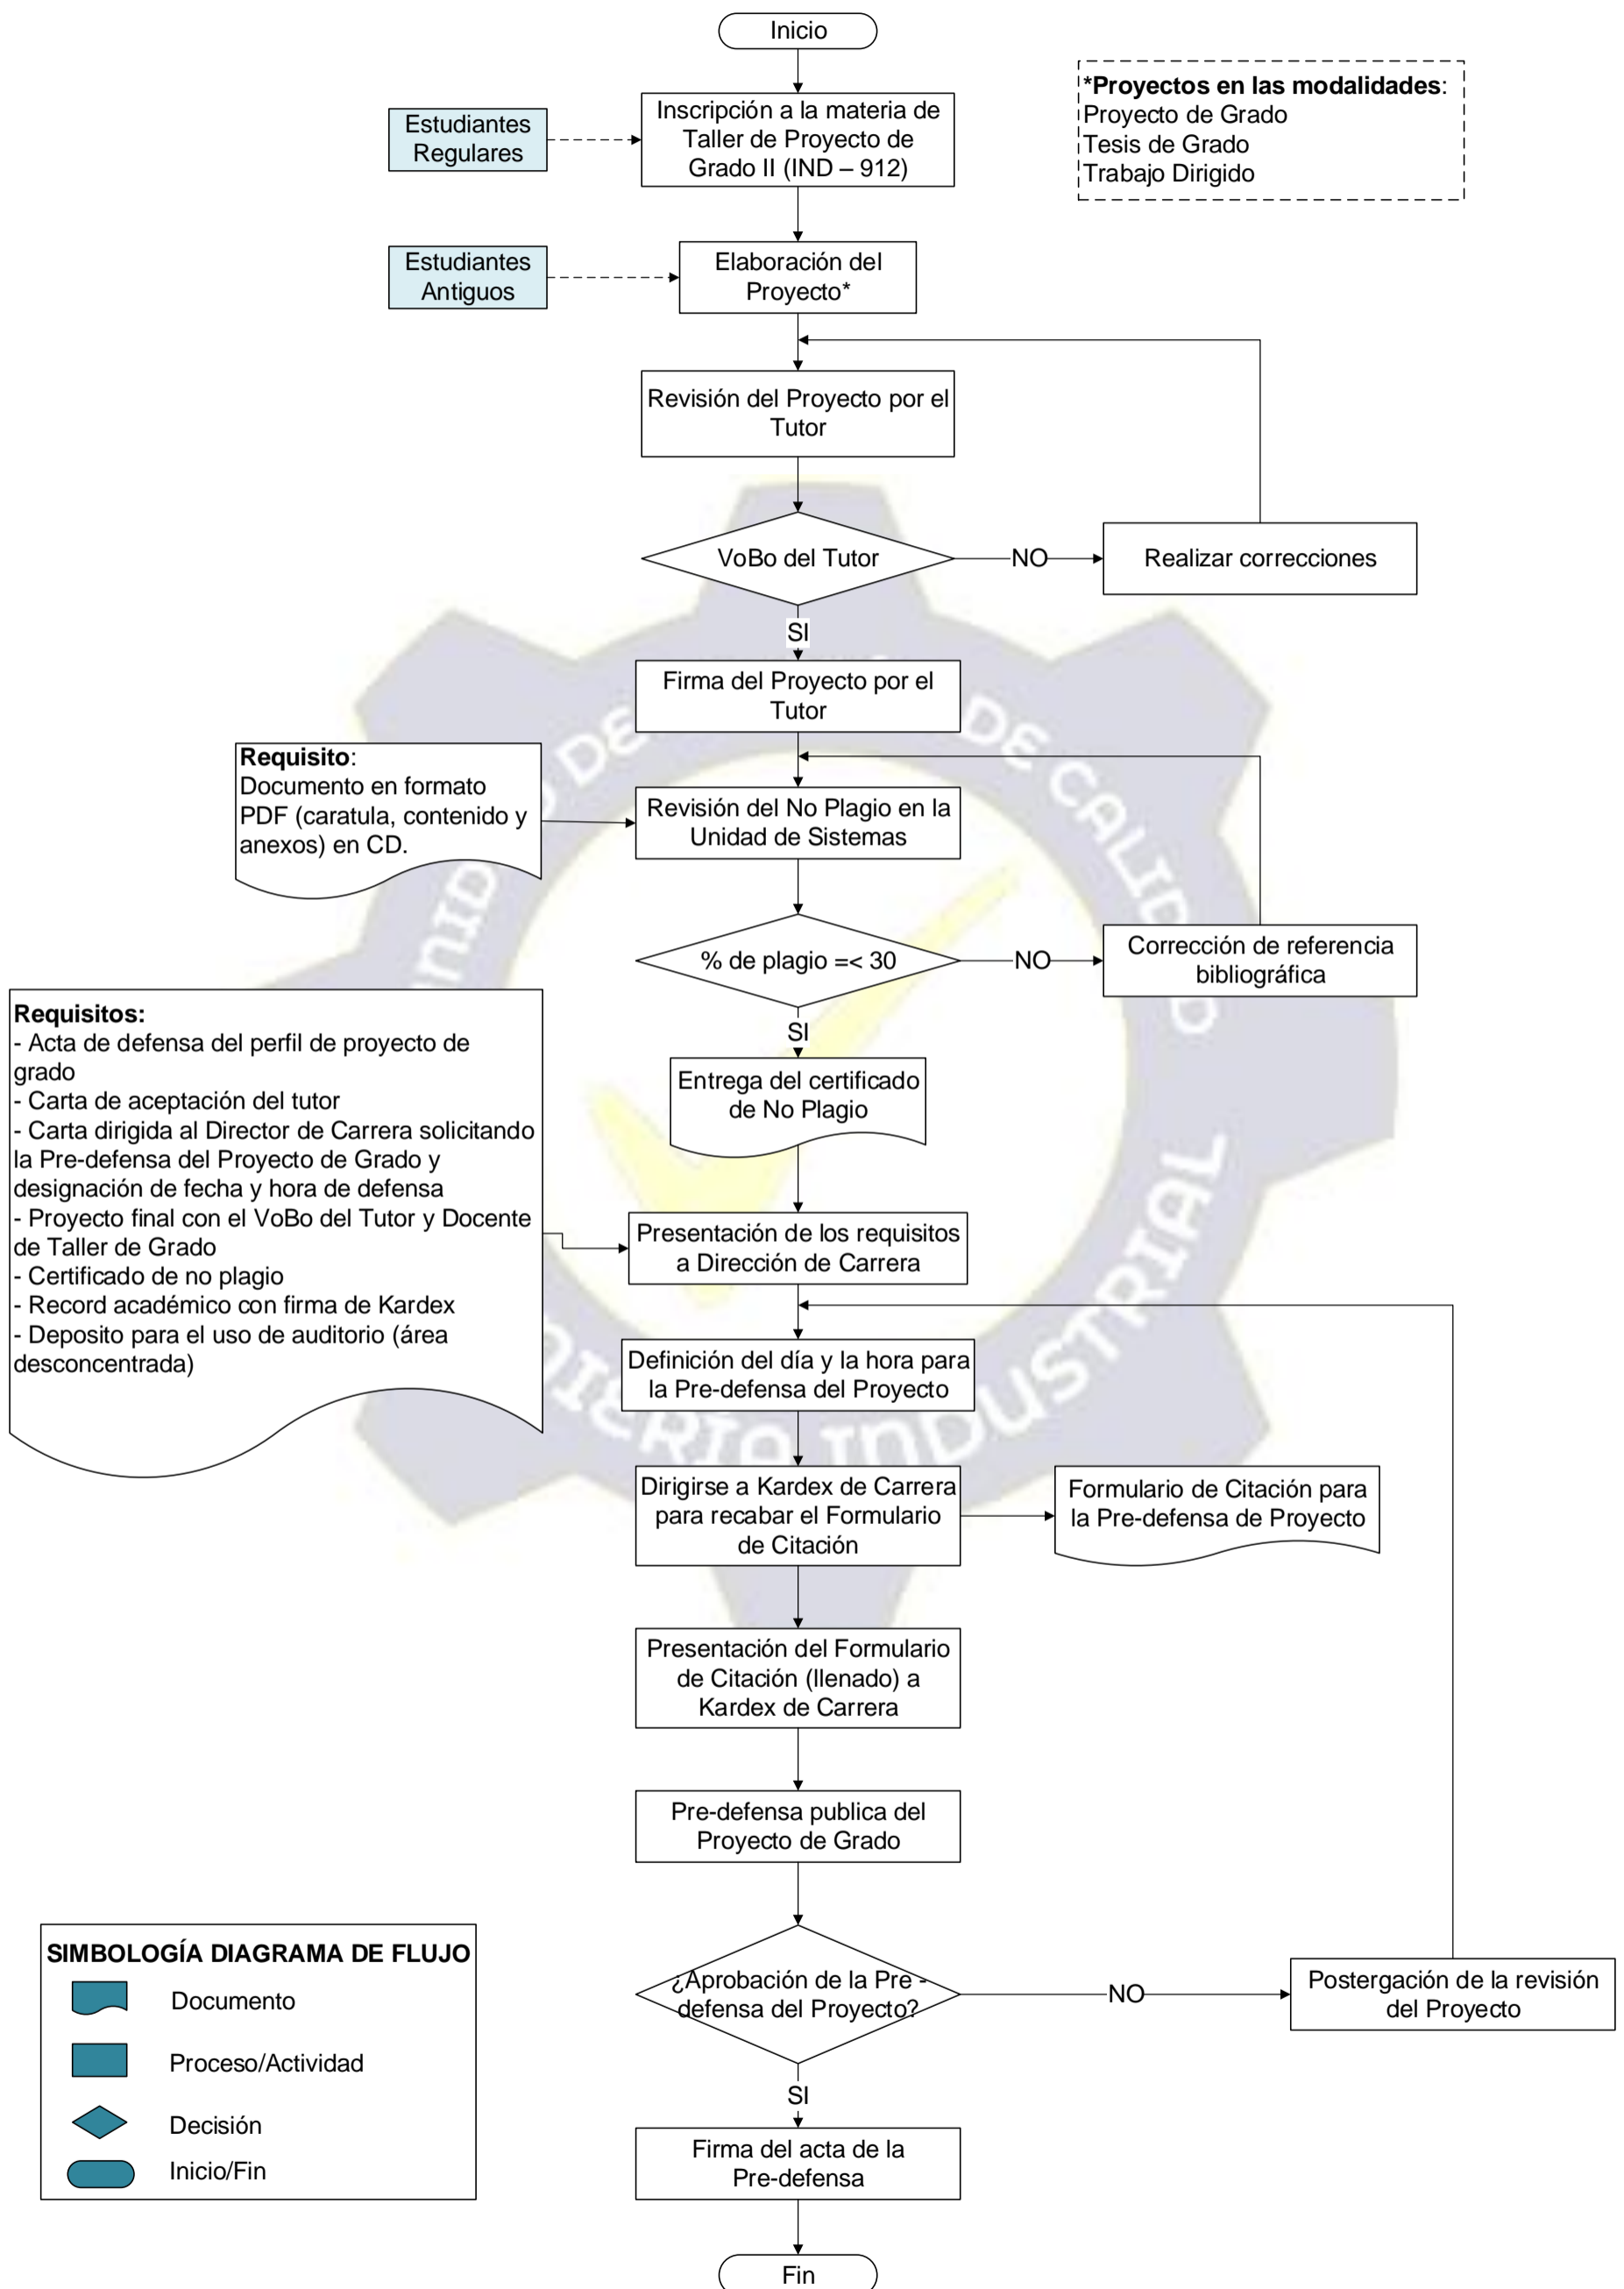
Inicio

Estudiantes Regulares

Inscripción a la materia de Taller de Proyecto de Grado II (IND – 912)

*Proyectos en las modalidades:
Proyecto de Grado
Tesis de Grado
Trabajo Dirigido

Estudiantes Antiguos

Elaboración del Proyecto*

Revisión del Proyecto por el Tutor

VoBo del Tutor

NO

Realizar correcciones

SI

Firma del Proyecto por el Tutor

Requisito:
Documento en formato PDF (caratula, contenido y anexos) en CD.

Revisión del No Plagio en la Unidad de Sistemas

% de plagio =< 30

NO

Corrección de referencia bibliográfica

SI

Requisitos:
- Acta de defensa del perfil de proyecto de grado
- Carta de aceptación del tutor
- Carta dirigida al Director de Carrera solicitando la Pre-defensa del Proyecto de Grado y designación de fecha y hora de defensa
- Proyecto final con el VoBo del Tutor y Docente de Taller de Grado
- Certificado de no plagio
- Record académico con firma de Kardex
- Deposito para el uso de auditorio (área desconcentrada)

Entrega del certificado de No Plagio

Presentación de los requisitos a Dirección de Carrera

Definición del día y la hora para la Pre-defensa del Proyecto

Dirigirse a Kardex de Carrera para recabar el Formulario de Citación

Formulario de Citación para la Pre-defensa de Proyecto

Presentación del Formulario de Citación (llenado) a Kardex de Carrera

Pre-defensa publica del Proyecto de Grado

SIMBOLOGÍA DIAGRAMA DE FLUJO
Documento
Proceso/Actividad
Decisión
Inicio/Fin

¿Aprobación de la Pre - defensa del Proyecto?

NO

Postergación de la revisión del Proyecto

SI

Firma del acta de la Pre-defensa

Fin